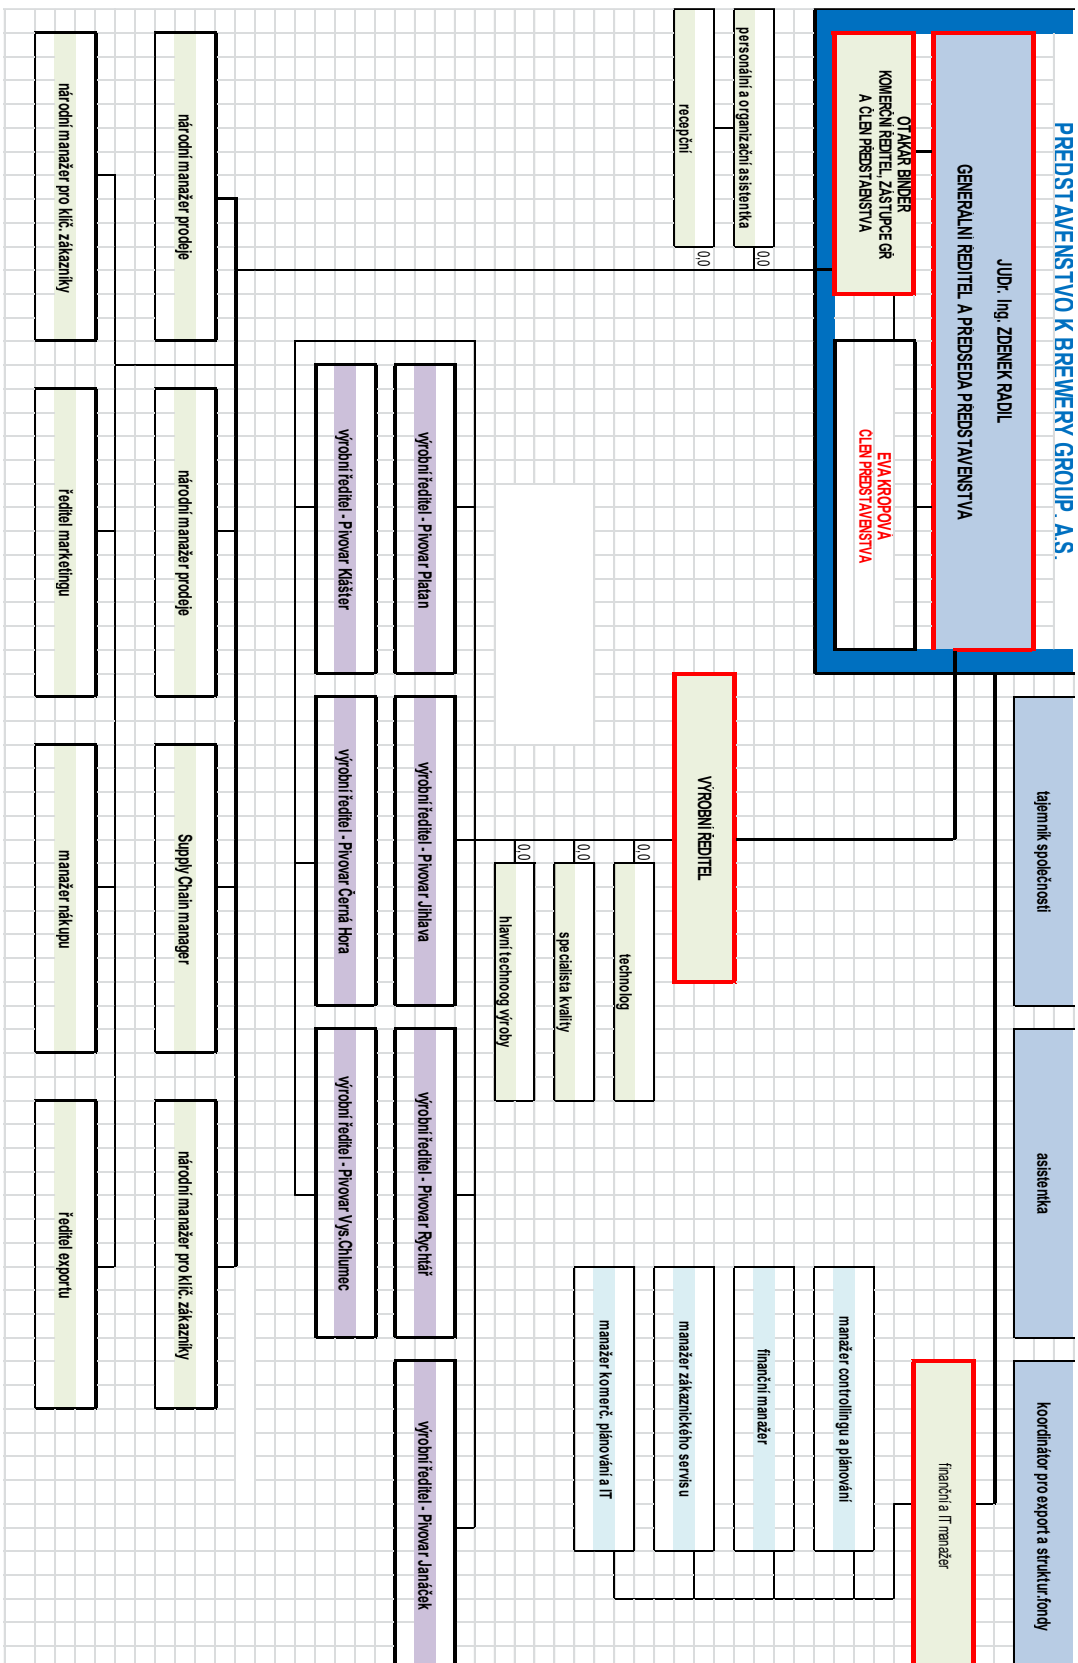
PŘEDSTAVENSTVO K BREWERY GROUP, A.S.

JUDr. Ing. ZDENEK RADIL
GENERÁLNÍ ŘEDITEL A PŘEDSEDA PŘEDSTAVENSTVA

OTAKAR BINDER
KOMERČNÍ ŘEDITEL, ZÁSTUPCE GŘ A ČLEN PŘEDSTAVENSTVA

EVA KROPOVÁ
ČLEN PŘEDSTAVENSTVA

personální a organizační asistentka
0,0

recepční
0,0

národní manažer prodeje

národní manažer pro klíč. zákazníky

národní manažer prodeje

ředitel marketingu

Supply Chain manager

manažer nákupu

národní manažer pro klíč. zákazníky

ředitel exportu

výrobní ředitel - Pivovar Platan

výrobní ředitel - Pivovar Klášter

výrobní ředitel - Pivovar Jihlava

výrobní ředitel - Pivovar Černá Hora

výrobní ředitel - Pivovar Rychtář

výrobní ředitel - Pivovar Vys.Chlumec

výrobní ředitel - Pivovar Janáček

VÝROBNÍ ŘEDITEL

technolog
0,0

specialista kvality
0,0

hlavní technolog výroby
0,0

tajemník společnosti

asistentka

koordinátor pro export a struktur.fondy

finanční a IT manažer

manažer controllingu a plánování

finanční manažer

manažer zákaznického servisu

manažer komerč. plánování a IT